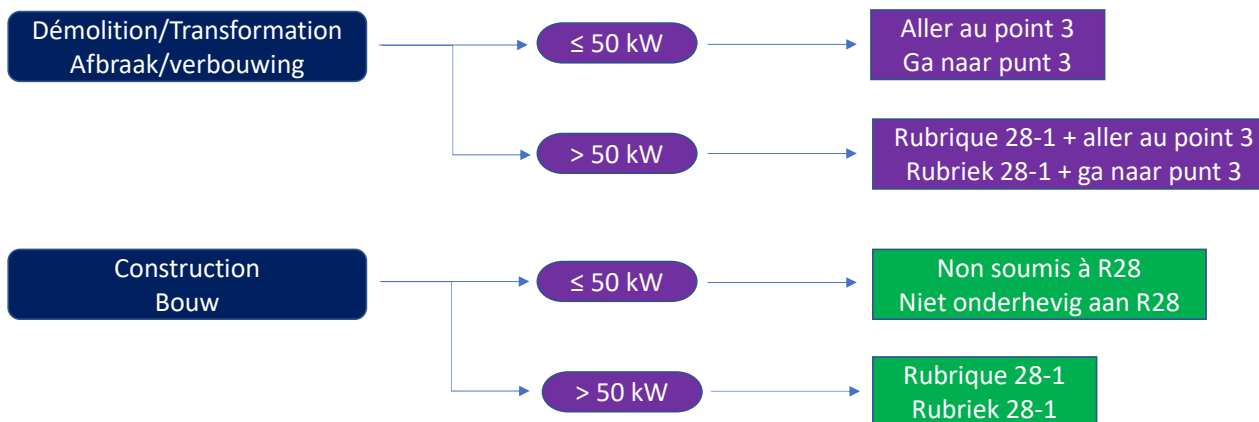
Démolition/Transformation
Afbraak/verbouwing

≤ 50 kW

Aller au point 3
Ga naar punt 3

> 50 kW

Rubrique 28-1 + aller au point 3
Rubriek 28-1 + ga naar punt 3

Construction
Bouw

≤ 50 kW

Non soumis à R28
Niet onderhevig aan R28

> 50 kW

Rubrique 28-1
Rubriek 28-1